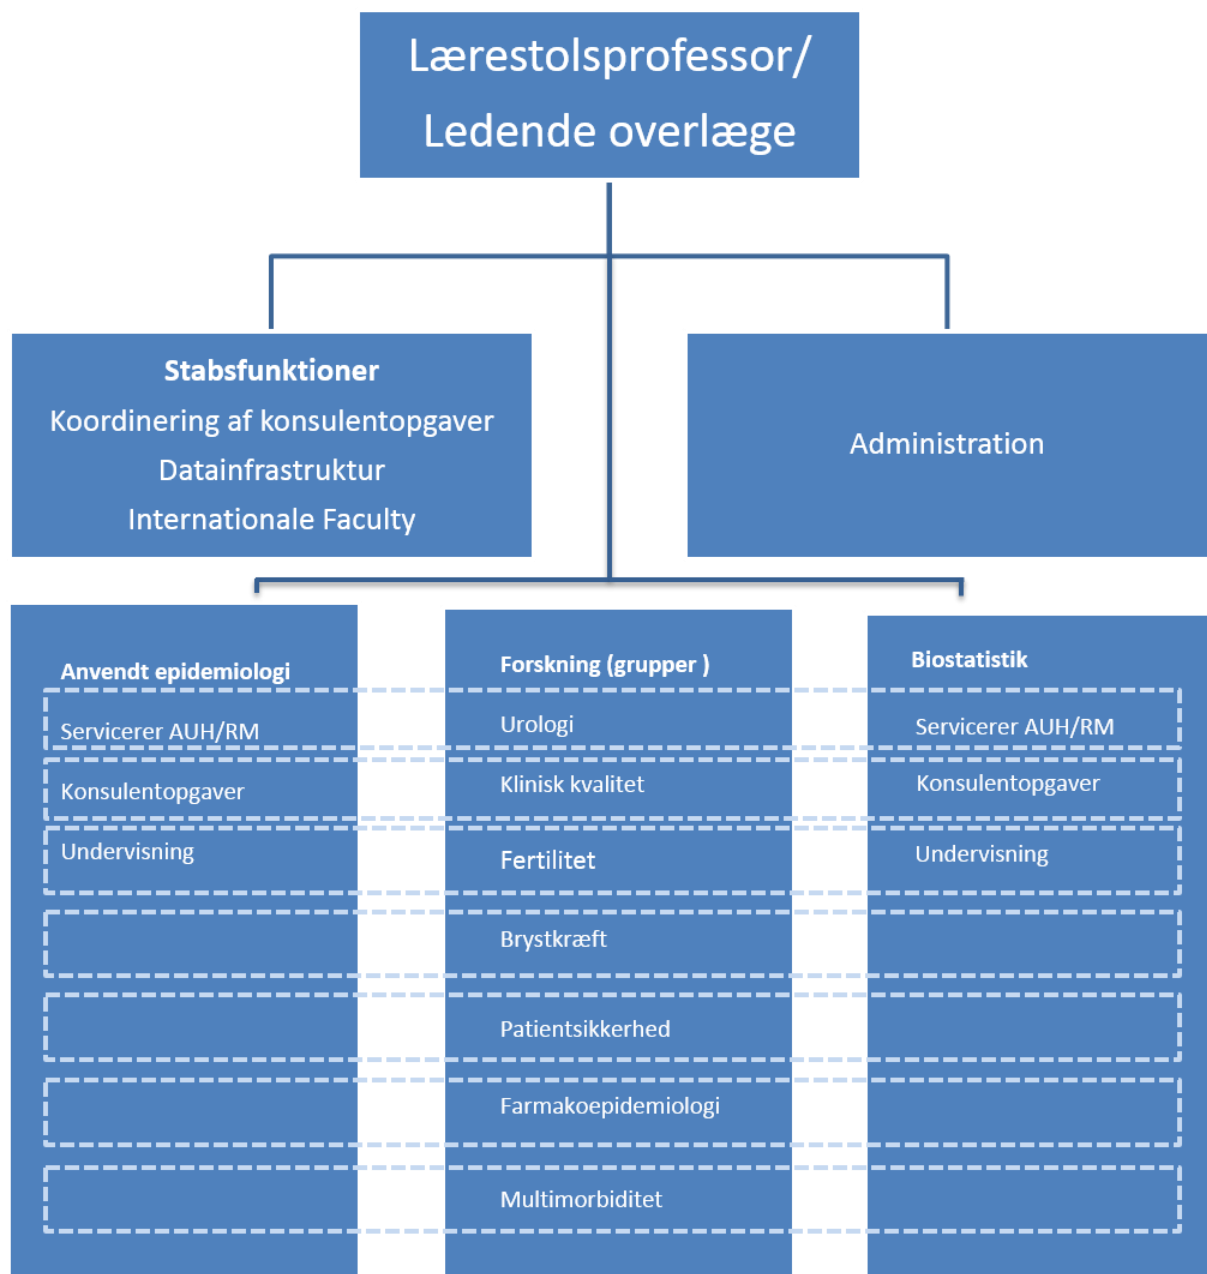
Lærestolsprofessor/
Ledende overlæge

Stabsfunktioner
Koordinering af konsulentopgaver
Datainfrastruktur
Internationale Faculty

Administration

Anvendt epidemiologi
Servicerer AUH/RM
Konsulentopgaver
Undervisning

Forskning (grupper )
Urologi
Klinisk kvalitet
Fertilitet
Brystkræft
Patientsikkerhed
Farmakoepidemiologi
Multimorbiditet

Biostatistik
Servicerer AUH/RM
Konsulentopgaver
Undervisning